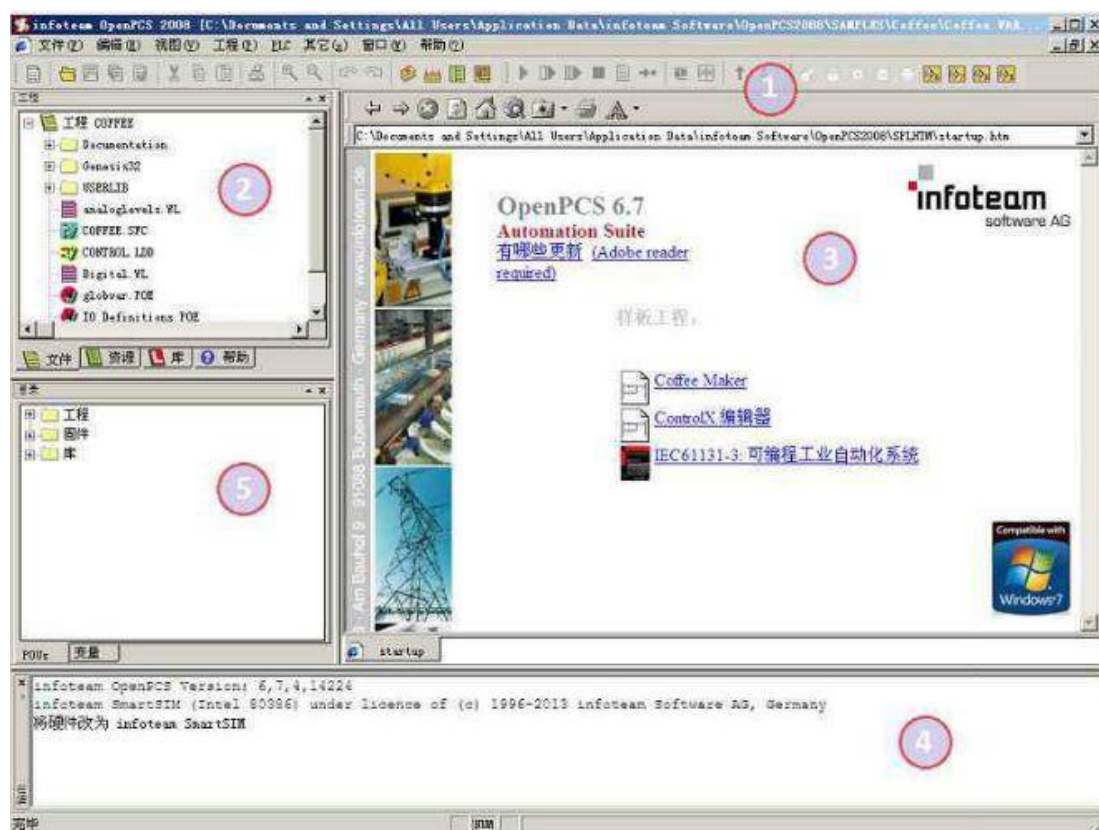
infoteam OpenPCS 2008 [C:\Documents and Settings\All Users\Application Data\infoteam Software\OpenPCS2008\SAMPLES\Coffee\Coffee Mak...

文件(F) 编辑(E) 视图(V) 工程(P) PLC 其它(X) 窗口(W) 帮助(H)

1

工程

工程 COFFEE
Documentation
Genesis32
USERLIB
analoglevels.VL
COFFEE.SFC
CONTROL.LDD
Digital.VL
globvar.POE
IO Definitions.POE

2

文件 资源 库 帮助

C:\Documents and Settings\All Users\Application Data\infoteam Software\OpenPCS2008\SPLHTM\startup.htm

OpenPCS 6.7
Automation Suite
有哪些更新 (Adobe reader required)

3

infoteam
software AG

样板工程。

Coffee Maker
ControlX 编辑器
IEC61131-3: 可编程工业自动化系统

Am Bauhof 9 · 91088 Bubenreuth · Germany · www.infoteam.de

Compatible with Windows7

startup

目录

工程
部件
库

5

POUs 变量

infoteam OpenPCS Version: 6,7,4,14224
infoteam SmartSIM (Intel 80386) under licence of (c) 1996-2013 infoteam Software AG, Germany
将硬件改为 infoteam SmartSIM

4

完毕 NUM